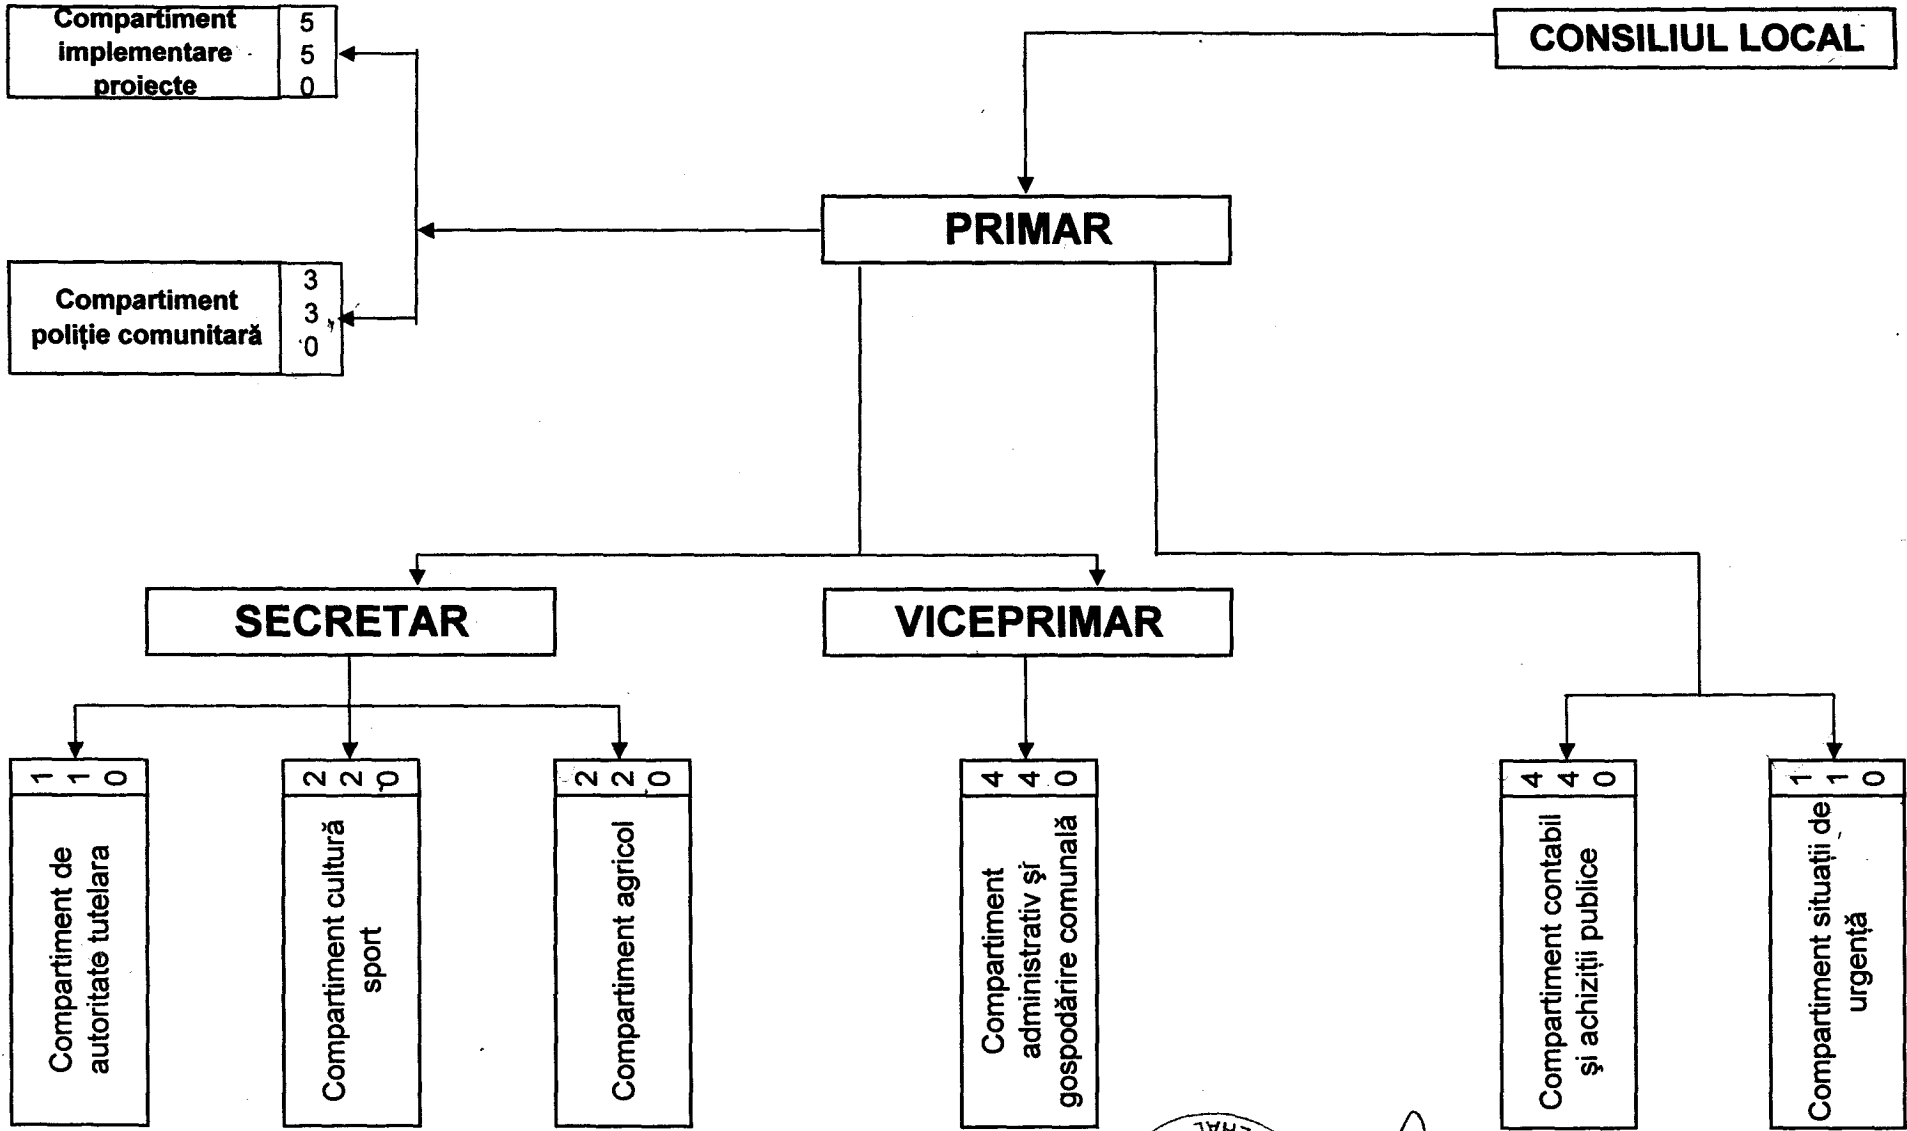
Compartiment implementare proiecte
5
5
0

CONSILIUL LOCAL

PRIMAR

Compartiment poliție comunitară
3
3
0

SECRETAR

VICEPRIMAR

1 1 0
Compartiment de autoritate tutelara

2 2 0
Compartiment cultură sport

2 2 0
Compartiment agricol

4 4 0
Compartiment administrativ și gospodărire comunală

4 4 0
Compartiment contabil și achiziții publice

1 1 0
Compartiment situații de urgență

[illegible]